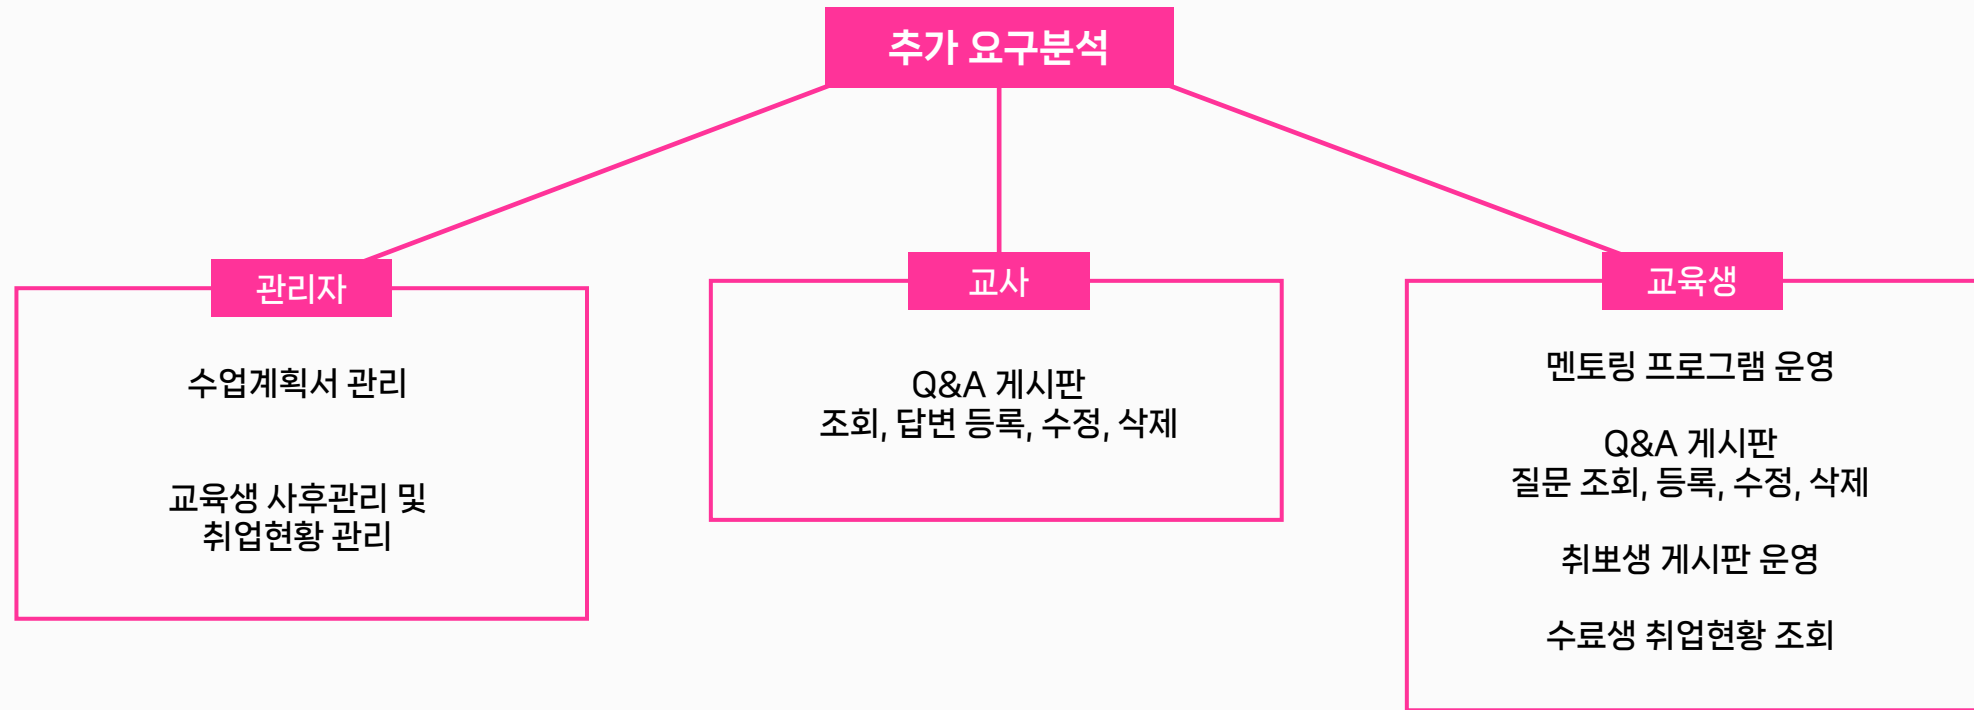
추가 요구분석

관리자

수업계획서 관리

교육생 사후관리 및
취업현황 관리

교사

Q&A 게시판
조회, 답변 등록, 수정, 삭제

교육생

멘토링 프로그램 운영

Q&A 게시판
질문 조회, 등록, 수정, 삭제

취뽀생 게시판 운영

수료생 취업현황 조회